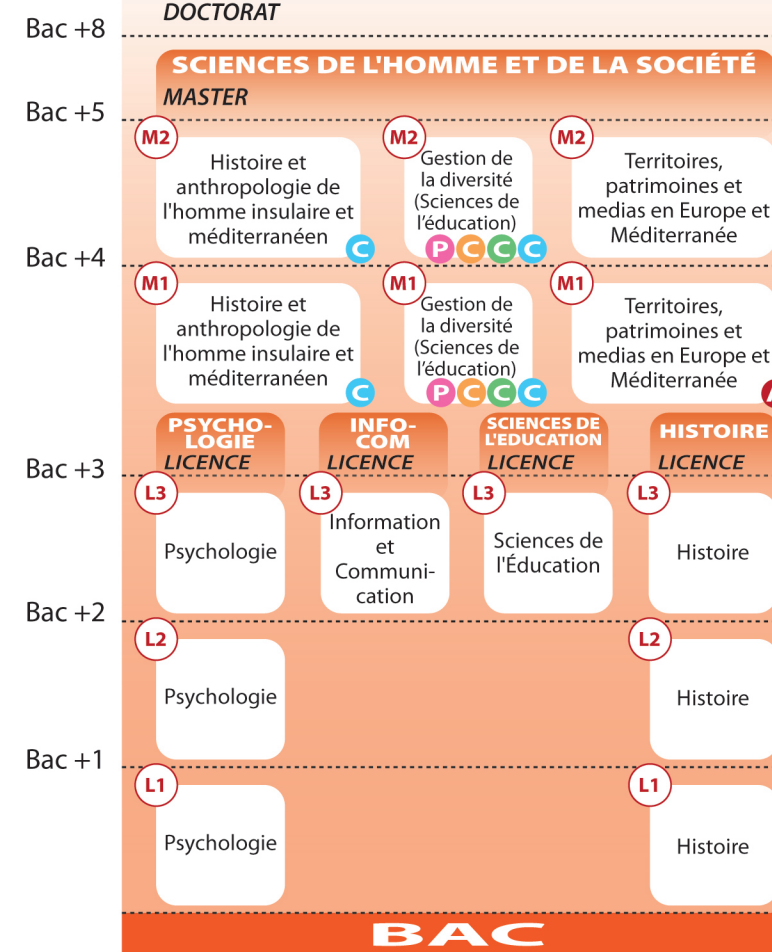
Bac +8
DOCTORAT

SCIENCES DE L'HOMME ET DE LA SOCIÉTÉ
MASTER

Bac +5

M2
Histoire et anthropologie de l'homme insulaire et méditerranéen
C

M2
Gestion de la diversité (Sciences de l'éducation)
P C C C

M2
Territoires, patrimoines et medias en Europe et Méditerranée

Bac +4

M1
Histoire et anthropologie de l'homme insulaire et méditerranéen
C

M1
Gestion de la diversité (Sciences de l'éducation)
P C C C

M1
Territoires, patrimoines et medias en Europe et Méditerranée

PSYCHOLOGIE
LICENCE

INFO-COM
LICENCE

SCIENCES DE L'EDUCATION
LICENCE

HISTOIRE
LICENCE

Bac +3

L3
Psychologie

L3
Information et Communication

L3
Sciences de l'Éducation

L3
Histoire

Bac +2

L2
Psychologie

L2
Histoire

Bac +1

L1
Psychologie

L1
Histoire

BAC